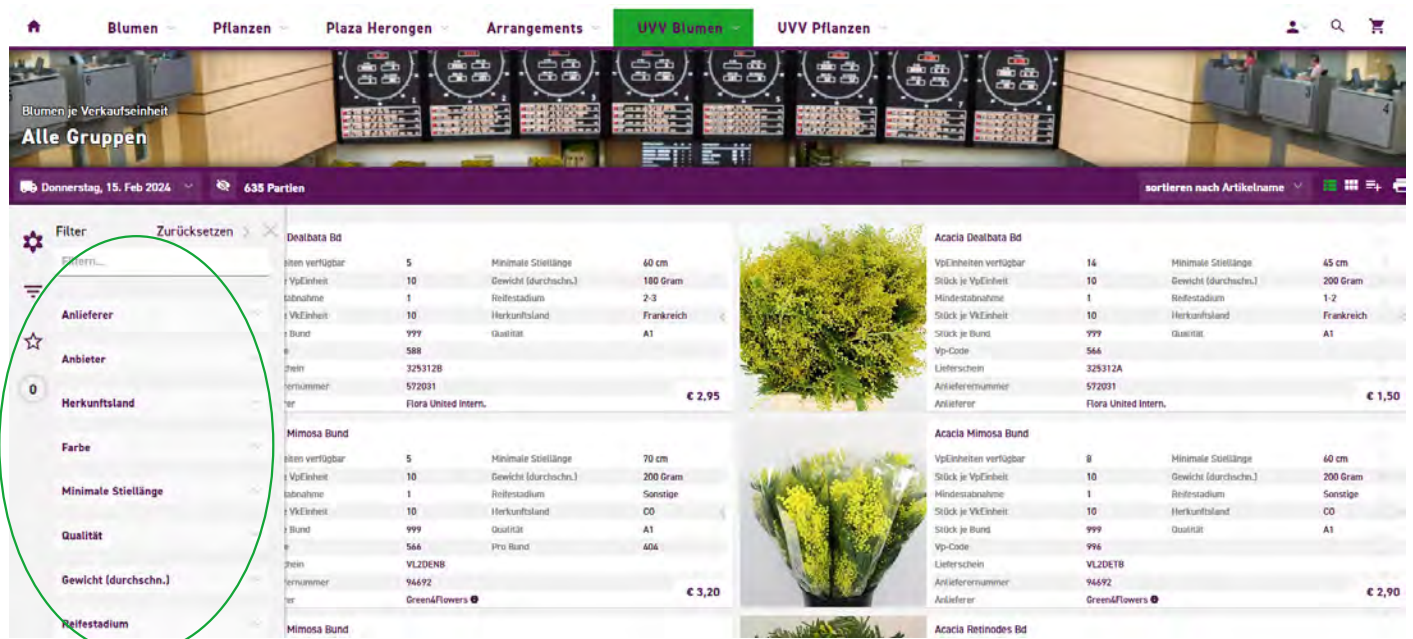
Blumen Pflanzen Plaza Herongen Arrangements UVV Blumen UVV Pflanzen

Blumen je Verkaufseinheit
Alle Gruppen

Donnerstag, 15. Feb 2024 635 Partien sortieren nach Artikelname

Filter Zurücksetzen
Filtern...
Anlieferer
Anbieter
Herkunftsland
Farbe
Minimale Stiellänge
Qualität
Gewicht (durchschn.)
Reifestadium

0

Dealbata Bd
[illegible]heiten verfügbar 5 Minimale Stiellänge 60 cm
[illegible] VpEinheit 10 Gewicht (durchschn.) 180 Gram
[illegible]tabnahme 1 Reifestadium 2-3
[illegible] VkEinheit 10 Herkunftsland Frankreich
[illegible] Bund 999 Qualität A1
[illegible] 588
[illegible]hein 325312B
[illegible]ernummer 572031
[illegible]rer Flora United Intern.
€ 2,95

Acacia Dealbata Bd
VpEinheiten verfügbar 14 Minimale Stiellänge 45 cm
Stück je VpEinheit 10 Gewicht (durchschn.) 200 Gram
Mindestabnahme 1 Reifestadium 1-2
Stück je VkEinheit 10 Herkunftsland Frankreich
Stück je Bund 999 Qualität A1
Vp-Code 566
Lieferschein 325312A
Anlieferernummer 572031
Anlieferer Flora United Intern.
€ 1,50

Mimosa Bund
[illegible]iten verfügbar 5 Minimale Stiellänge 70 cm
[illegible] VpEinheit 10 Gewicht (durchschn.) 200 Gram
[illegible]tabnahme 1 Reifestadium Sonstige
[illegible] VkEinheit 10 Herkunftsland CO
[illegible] Bund 999 Qualität A1
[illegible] 566 Pro Bund 406
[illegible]hein VL2DENB
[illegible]ernummer 94692
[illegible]rer Green4Flowers
€ 3,20

Acacia Mimosa Bund
VpEinheiten verfügbar 8 Minimale Stiellänge 60 cm
Stück je VpEinheit 10 Gewicht (durchschn.) 200 Gram
Mindestabnahme 1 Reifestadium Sonstige
Stück je VkEinheit 10 Herkunftsland CO
Stück je Bund 999 Qualität A1
Vp-Code 996
Lieferschein VL2DETB
Anlieferernummer 94692
Anlieferer Green4Flowers
€ 2,90

Mimosa Bund
Acacia Retinodes Bd